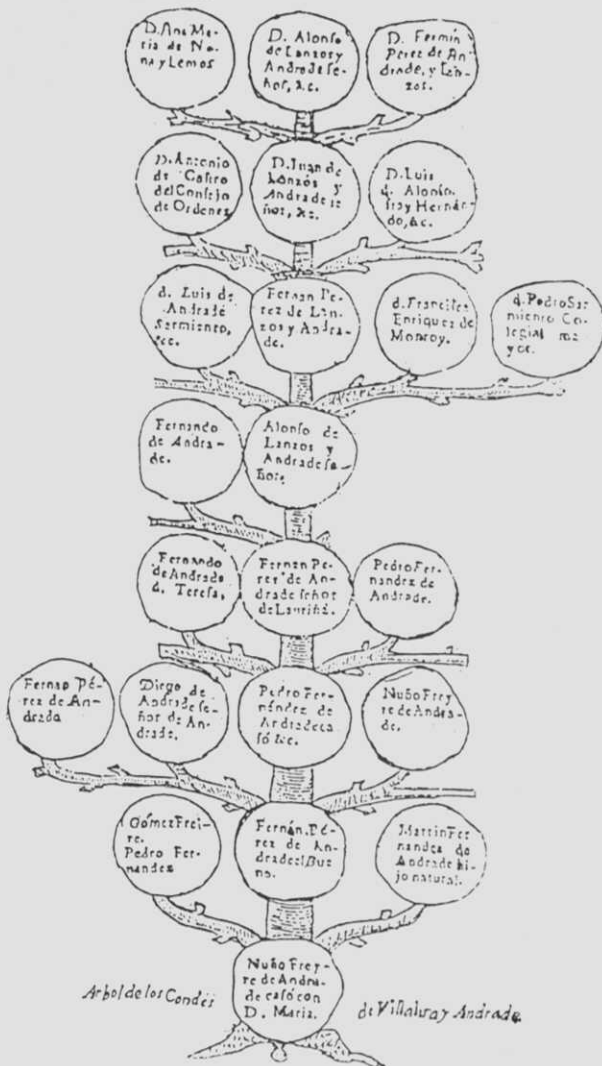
D. Ana Maria de Nonas y Lemos

D. Alonso de Lanzos y Andrade señor, &c.

D. Fermin Perez de Andrade, y Lanzos.

D. Antonio de Castro del Consejo de Ordenes

D. Juan de Lanzos y Andrade señor, &c.

D. Luis de Alonso y Hernando, &c.

d. Luis de Andrade Sarmiento, &c.

Fernan Perez de Lanzos y Andrade.

d. Francisco Enriquez de Monroy.

d. Pedro Sarmiento Colegial mayor.

Fernando de Andrade.

Alonso de Lanzos y Andrade señor.

Fernando de Andrade d. Teresa.

Fernan Perez de Andrade señor de Lanriñá.

Pedro Fernandez de Andrade.

Fernan Perez de Andrada

Diego de Andrade señor de Andrade.

Pedro Fernandez de Andrade esto &c.

Nuño Freyre de Andrade.

Gomez Freire. Pedro Fernandez

Fernan Perez de Andrade el Bueno.

Martin Fernandez de Andrade hijo natural.

Nuño Freyre de Andrade casó con D. Maria.

Arbol de los Condes de Villalua y Andrade